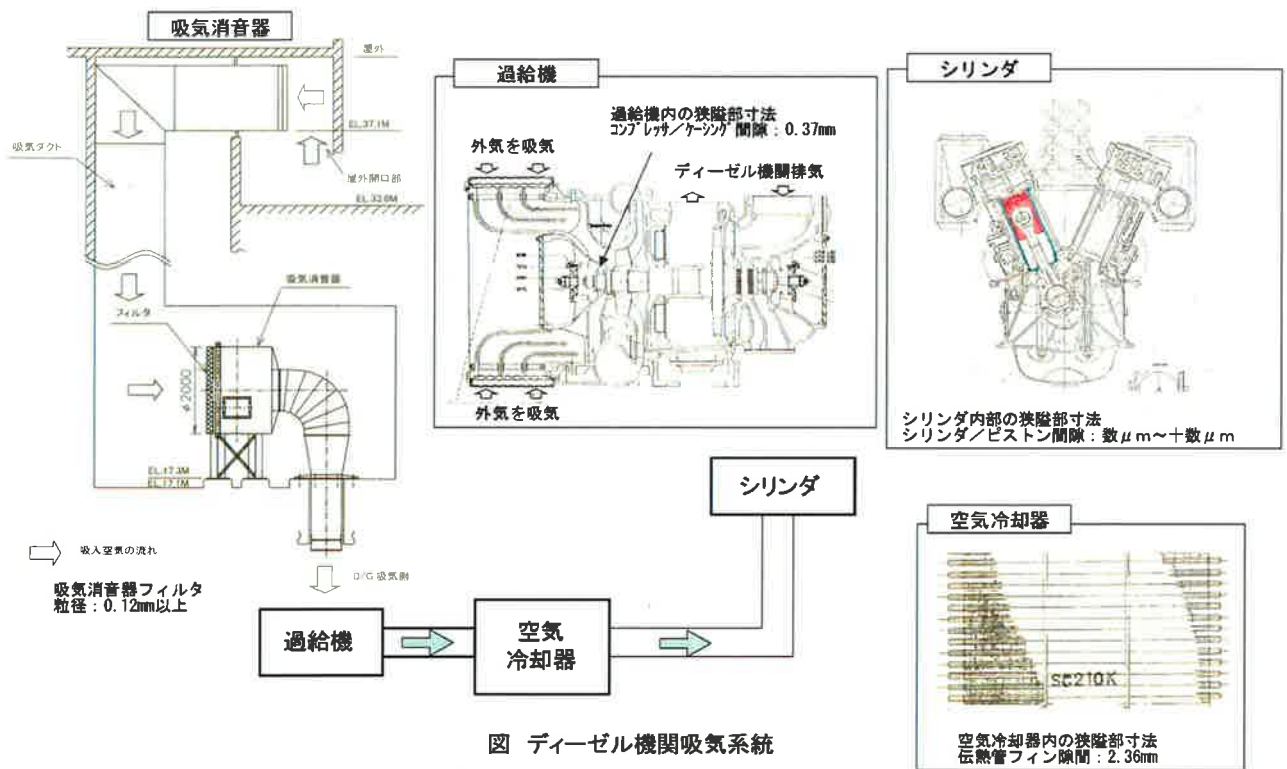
吸気消音器

屋外

EL.37.1M

吸気ダクト

屋外開口部

EL.32.0M

吸気消音器

フィルタ

φ2000

EL.17.3M
EL.17.1M

吸入空気の流れ

D/G 吸気側

吸気消音器フィルタ
粒径：0.12mm以上

過給機

過給機内の狭隘部寸法
コンプレッサ／ケーシング 間隙：0.37mm

外気を吸気

ディーゼル機関排気

外気を吸気

シリンダ

シリンダ内部の狭隘部寸法
シリンダ／ピストン間隙：数μm～十数μm

シリンダ

空気冷却器

SC210K

空気冷却器内の狭隘部寸法
伝熱管フィン隙間：2.36mm

過給機

空気
冷却器

図　ディーゼル機関吸気系統